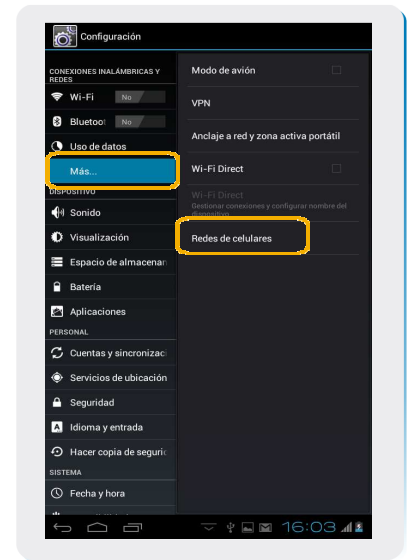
Configuración

CONEXIONES INALÁMBRICAS Y REDES

Wi-Fi No

Bluetoot No

Uso de datos

Más...

DISPOSITIVO

Sonido

Visualización

Espacio de almacenan

Batería

Aplicaciones

PERSONAL

Cuentas y sincronizac

Servicios de ubicación

Seguridad

Idioma y entrada

Hacer copia de seguri

SISTEMA

Fecha y hora

Modo de avión

VPN

Anclaje a red y zona activa portátil

Wi-Fi Direct

Wi-Fi Direct
Gestionar conexiones y configurar nombre del dispositivo

Redes de celulares

16:03